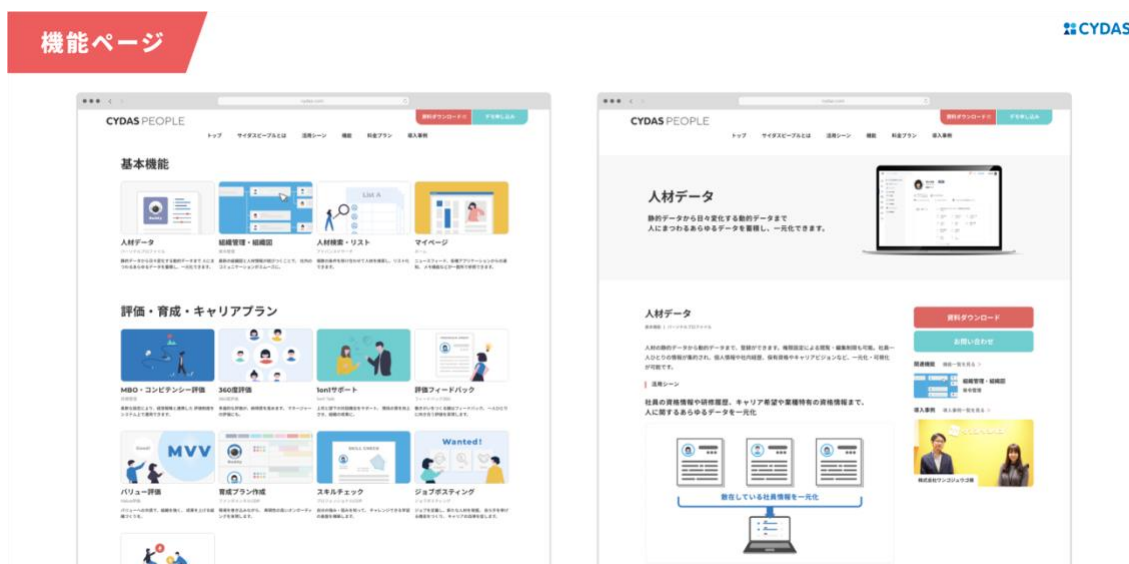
機能ページ

CYDAS

CYDAS PEOPLE

資料ダウンロード　デモ申し込み

トップ　サイダスピープルとは　活用シーン　機能　料金プラン　導入事例

基本機能

人材データ

組織管理・組織図

人材検索・リスト

マイページ

評価・育成・キャリアプラン

MBO・コンピテンシー評価

360度評価

1on1サポート

評価フィードバック

MVV

Wanted!

バリュー評価

育成プラン作成

スキルチェック

ジョブポスティング

CYDAS PEOPLE

資料ダウンロード　デモ申し込み

トップ　サイダスピープルとは　活用シーン　機能　料金プラン　導入事例

人材データ

静的データから日々変化する動的データまで人にまつわるあらゆるデータを蓄積し、一元化できます。

人材データ

活用シーン

社員の資格情報や研修履歴、キャリア希望や業種特有の資格情報まで、人に関するあらゆるデータを一元化

散在している社員情報を一元化

資料ダウンロード

お問い合わせ

関連機能

組織管理・組織図

導入事例

株式会社マンゴジュウ3番